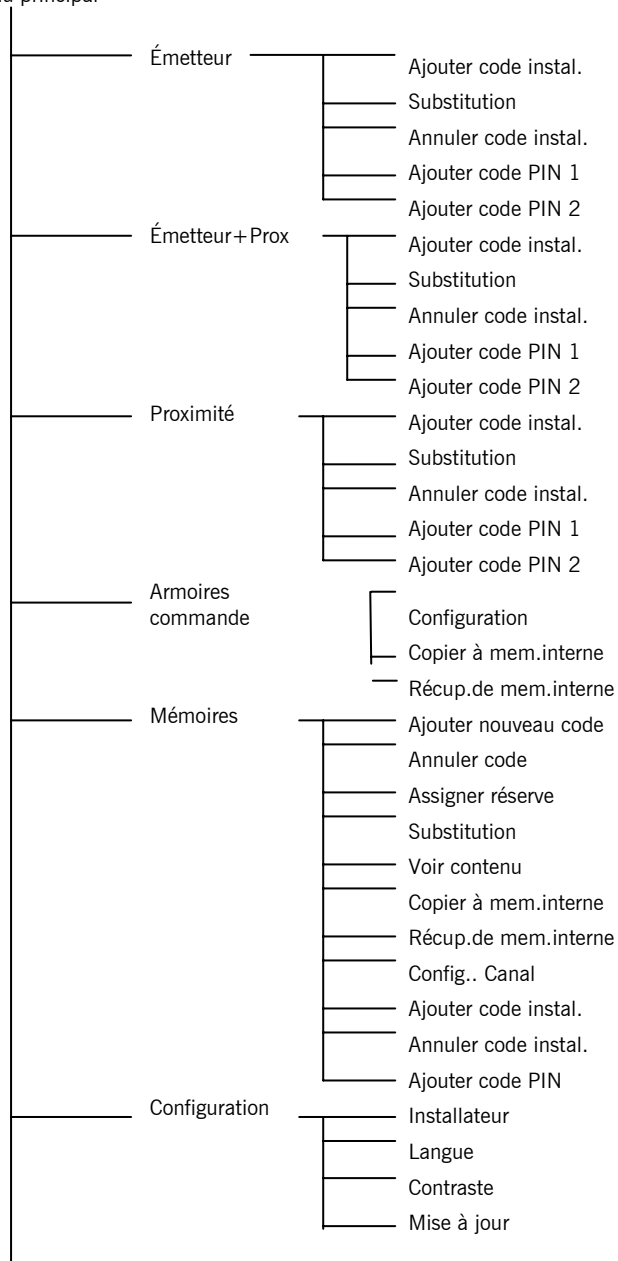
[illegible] principal

Émetteur
Ajouter code instal.
Substitution
Annuler code instal.
Ajouter code PIN 1
Ajouter code PIN 2

Émetteur+Prox
Ajouter code instal.
Substitution
Annuler code instal.
Ajouter code PIN 1
Ajouter code PIN 2

Proximité
Ajouter code instal.
Substitution
Annuler code instal.
Ajouter code PIN 1
Ajouter code PIN 2

Armoires commande
Configuration
Copier à mem.interne
Récup.de mem.interne

Mémoires
Ajouter nouveau code
Annuler code
Assigner réserve
Substitution
Voir contenu
Copier à mem.interne
Récup.de mem.interne
Config.. Canal
Ajouter code instal.
Annuler code instal.
Ajouter code PIN

Configuration
Installateur
Langue
Contraste
Mise à jour